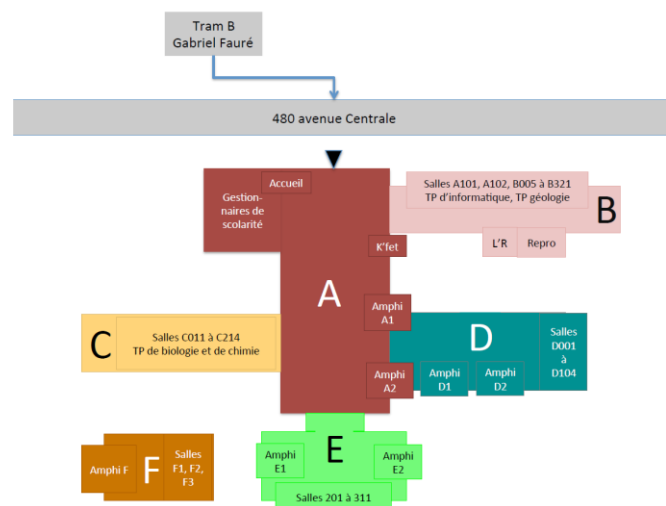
Tram B
Gabriel Fauré

480 avenue Centrale

Accueil

Gestionnaires de scolarité

Salles A101, A102, B005 à B321
TP d'informatique, TP géologie

B

K'fet

L'R

Repro

A

Amphi A1

C

Salles C011 à C214
TP de biologie et de chimie

D

Salles D001 à D104

Amphi A2

Amphi D1

Amphi D2

Amphi F

F

Salles F1, F2, F3

E

Amphi E1

Amphi E2

Salles 201 à 311